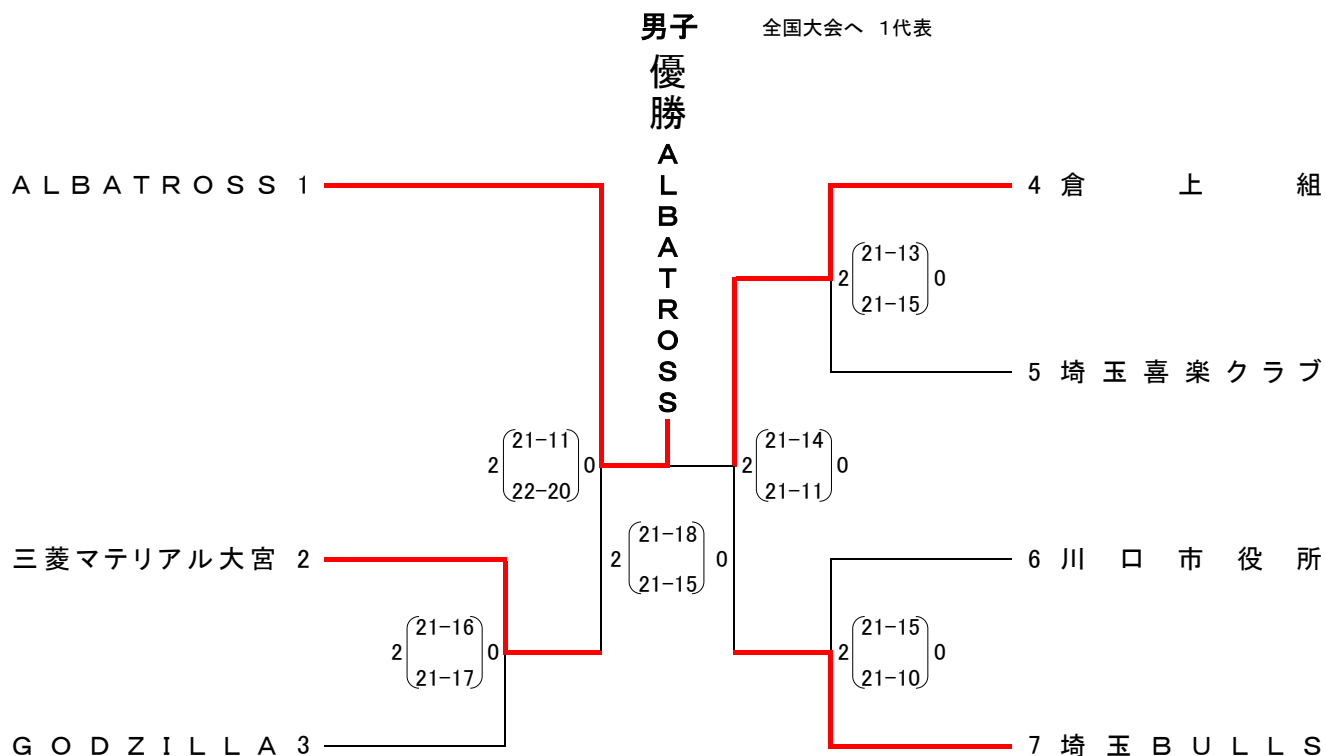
男子　全国大会へ　1代表

優勝
ALBATROSS

ALBATROSS 1
三菱マテリアル大宮 2
GODZILLA 3
4 倉上組
5 埼玉喜楽クラブ
6 川口市役所
7 埼玉BULLS

2 (21-11, 22-20) 0
2 (21-16, 21-17) 0
2 (21-18, 21-15) 0
2 (21-13, 21-15) 0
2 (21-14, 21-11) 0
2 (21-15, 21-10) 0